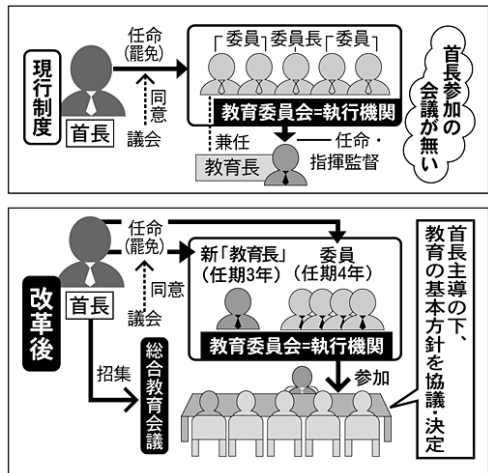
現行制度

首長

任命
(罷免)

同意
議会

委員　委員長　委員

教育委員会=執行機関

兼任

教育長

任命・指揮監督

首長参加の会議が無い

改革後

首長

任命
(罷免)

同意
議会

新「教育長」
(任期3年)

委員
(任期4年)

教育委員会=執行機関

招集

総合教育会議

参加

首長主導の下、教育の基本方針を協議・決定